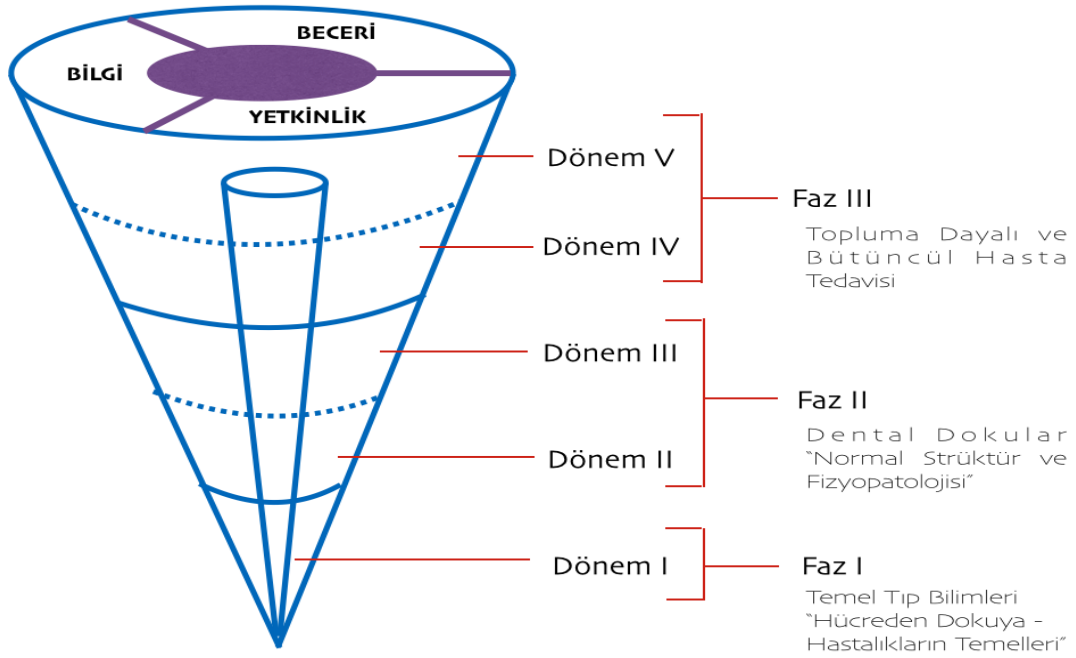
BECERİ

BİLGİ

YETKİNLİK

Dönem V

Dönem IV

Faz III

Topluma Dayalı ve Bütüncül Hasta Tedavisi

Dönem III

Dönem II

Faz II

Dental Dokular "Normal Strüktür ve Fizyopatolojisi"

Dönem I

Faz I

Temel Tıp Bilimleri "Hücreden Dokuya - Hastalıkların Temelleri"